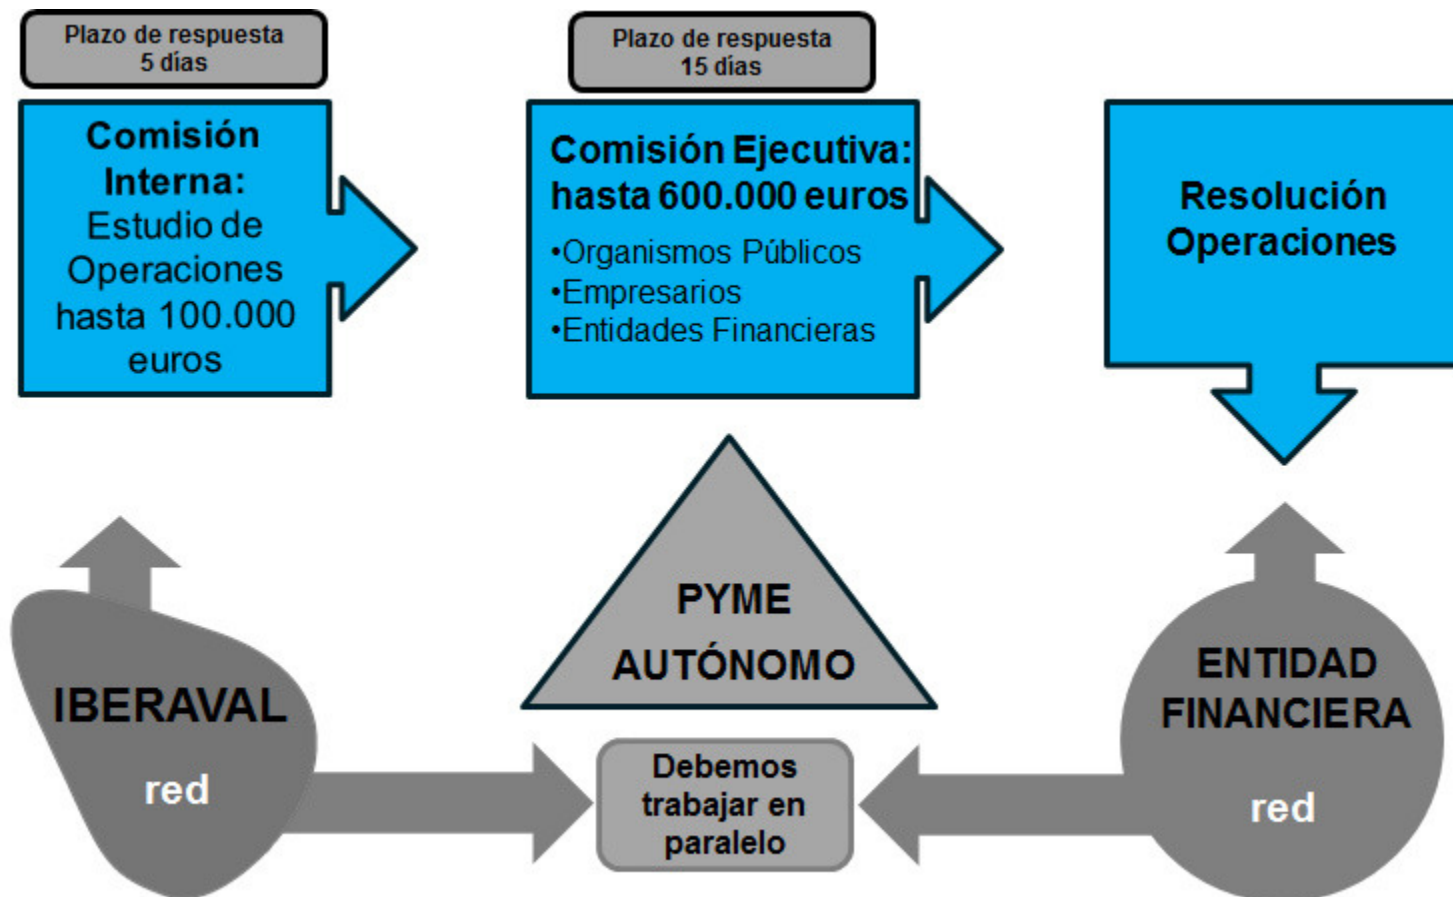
Plazo de respuesta
5 días

Comisión Interna:
Estudio de Operaciones hasta 100.000 euros

Plazo de respuesta
15 días

Comisión Ejecutiva:
hasta 600.000 euros

•Organismos Públicos
•Empresarios
•Entidades Financieras

Resolución Operaciones

IBERAVAL
red

PYME
AUTÓNOMO

Debemos trabajar en paralelo

ENTIDAD FINANCIERA
red